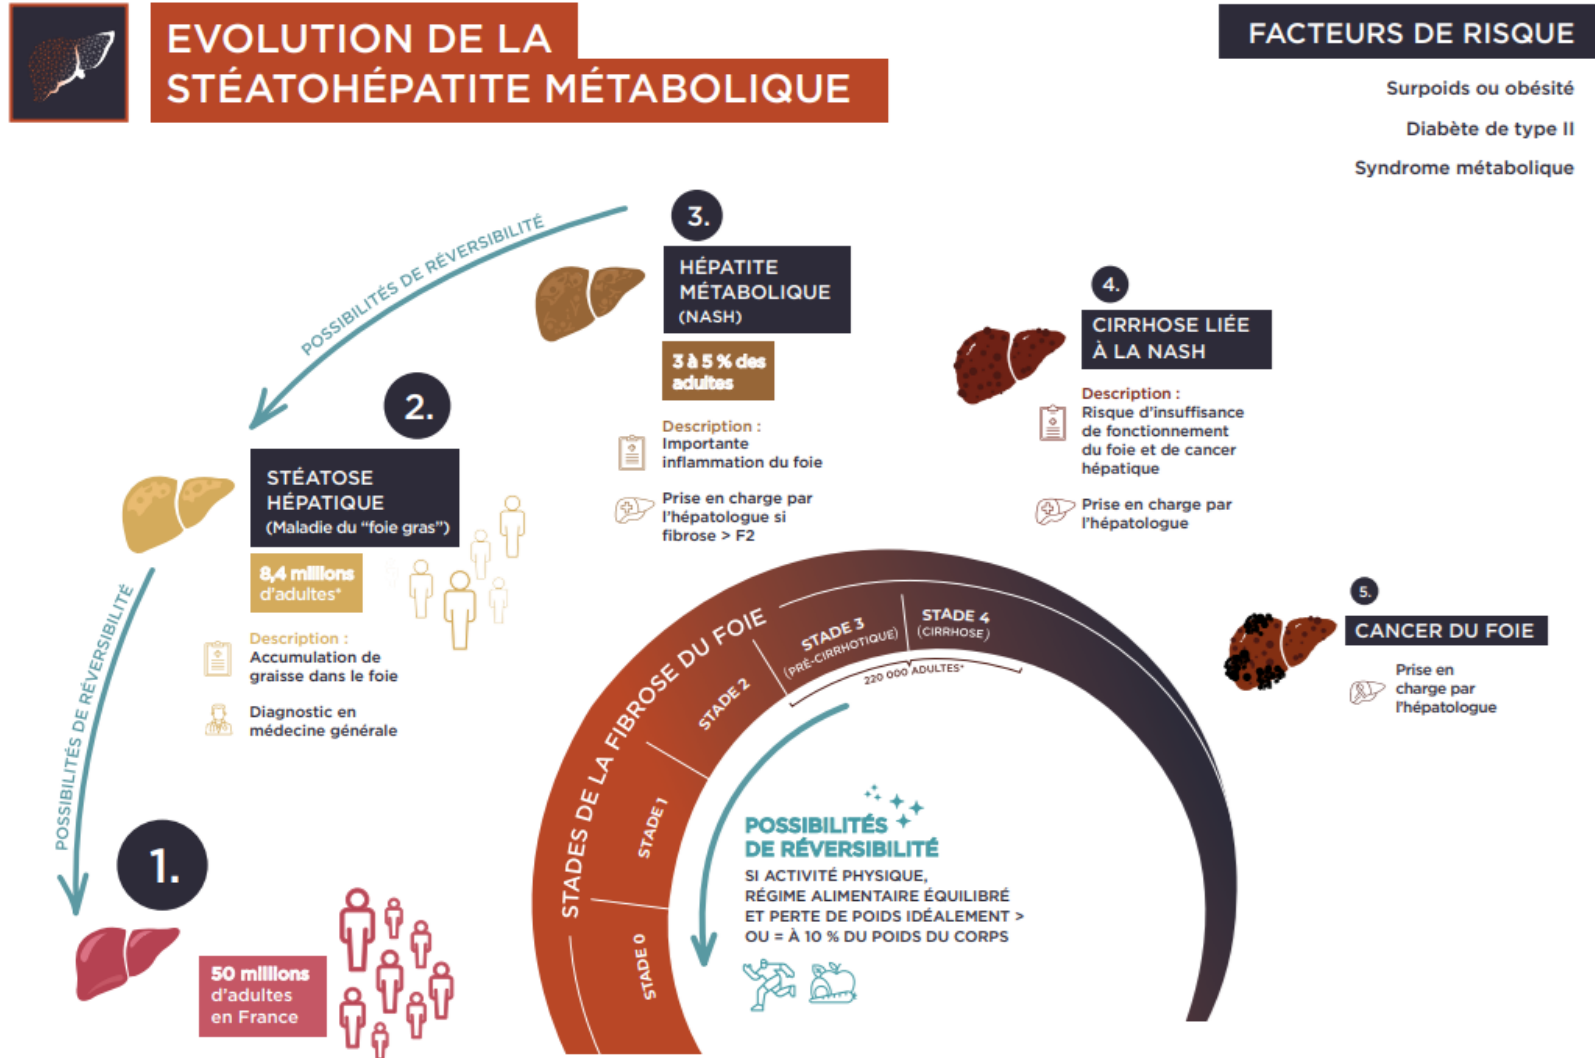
EVOLUTION DE LA STÉATOHÉPATITE MÉTABOLIQUE

FACTEURS DE RISQUE

Surpoids ou obésité

Diabète de type II

Syndrome métabolique

POSSIBILITÉS DE RÉVERSIBILITÉ

3.

HÉPATITE MÉTABOLIQUE (NASH)

3 à 5 % des adultes

Description : Importante inflammation du foie

Prise en charge par l'hépatologue si fibrose > F2

4.

CIRRHOSE LIÉE À LA NASH

Description : Risque d'insuffisance de fonctionnement du foie et de cancer hépatique

Prise en charge par l'hépatologue

2.

STÉATOSE HÉPATIQUE (Maladie du "foie gras")

8,4 millions d'adultes*

Description : Accumulation de graisse dans le foie

Diagnostic en médecine générale

5.

CANCER DU FOIE

Prise en charge par l'hépatologue

POSSIBILITÉS DE RÉVERSIBILITÉ

STADES DE LA FIBROSE DU FOIE

STADE 0

STADE 1

STADE 2

STADE 3 (PRÉ-CIRRHOTIQUE)

STADE 4 (CIRRHOSE)

220 000 ADULTES*

POSSIBILITÉS DE RÉVERSIBILITÉ

SI ACTIVITÉ PHYSIQUE, RÉGIME ALIMENTAIRE ÉQUILIBRÉ ET PERTE DE POIDS IDÉALEMENT > OU = À 10 % DU POIDS DU CORPS

1.

50 millions d'adultes en France